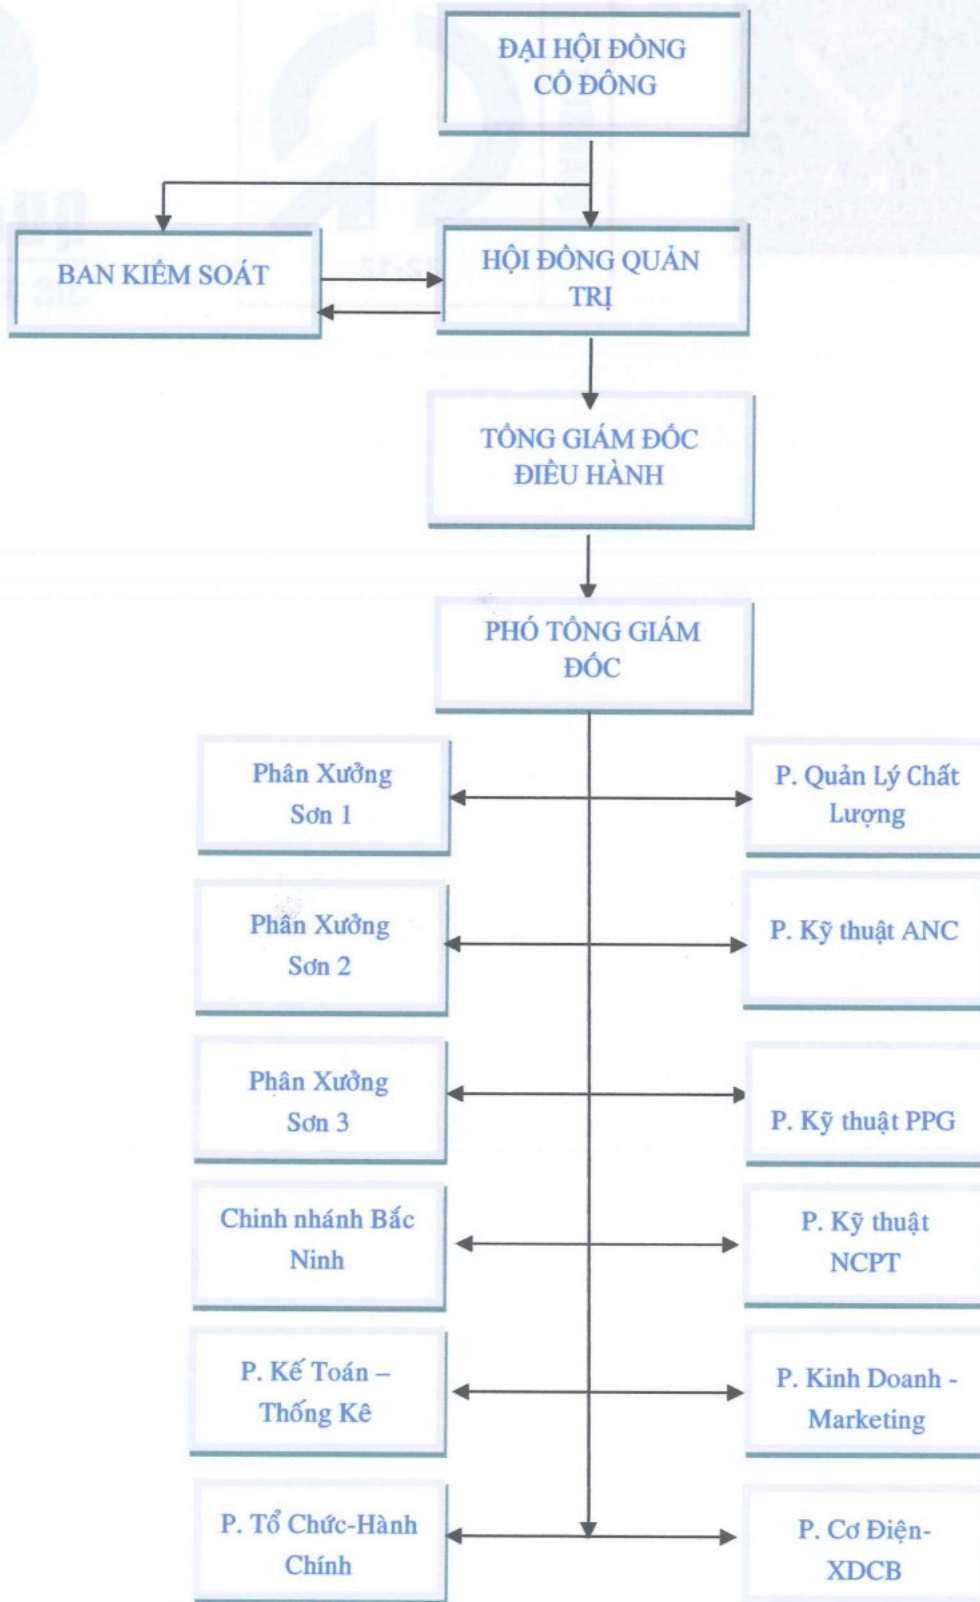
ĐẠI HỘI ĐỒNG CỔ ĐÔNG

BAN KIỂM SOÁT

HỘI ĐỒNG QUẢN TRỊ

TỔNG GIÁM ĐỐC ĐIỀU HÀNH

PHÓ TỔNG GIÁM ĐỐC

Phân Xưởng Sơn 1

P. Quản Lý Chất Lượng

Phân Xưởng Sơn 2

P. Kỹ thuật ANC

Phân Xưởng Sơn 3

P. Kỹ thuật PPG

Chinh nhánh Bắc Ninh

P. Kỹ thuật NCPT

P. Kế Toán – Thống Kê

P. Kinh Doanh - Marketing

P. Tổ Chức-Hành Chính

P. Cơ Điện-XDCB